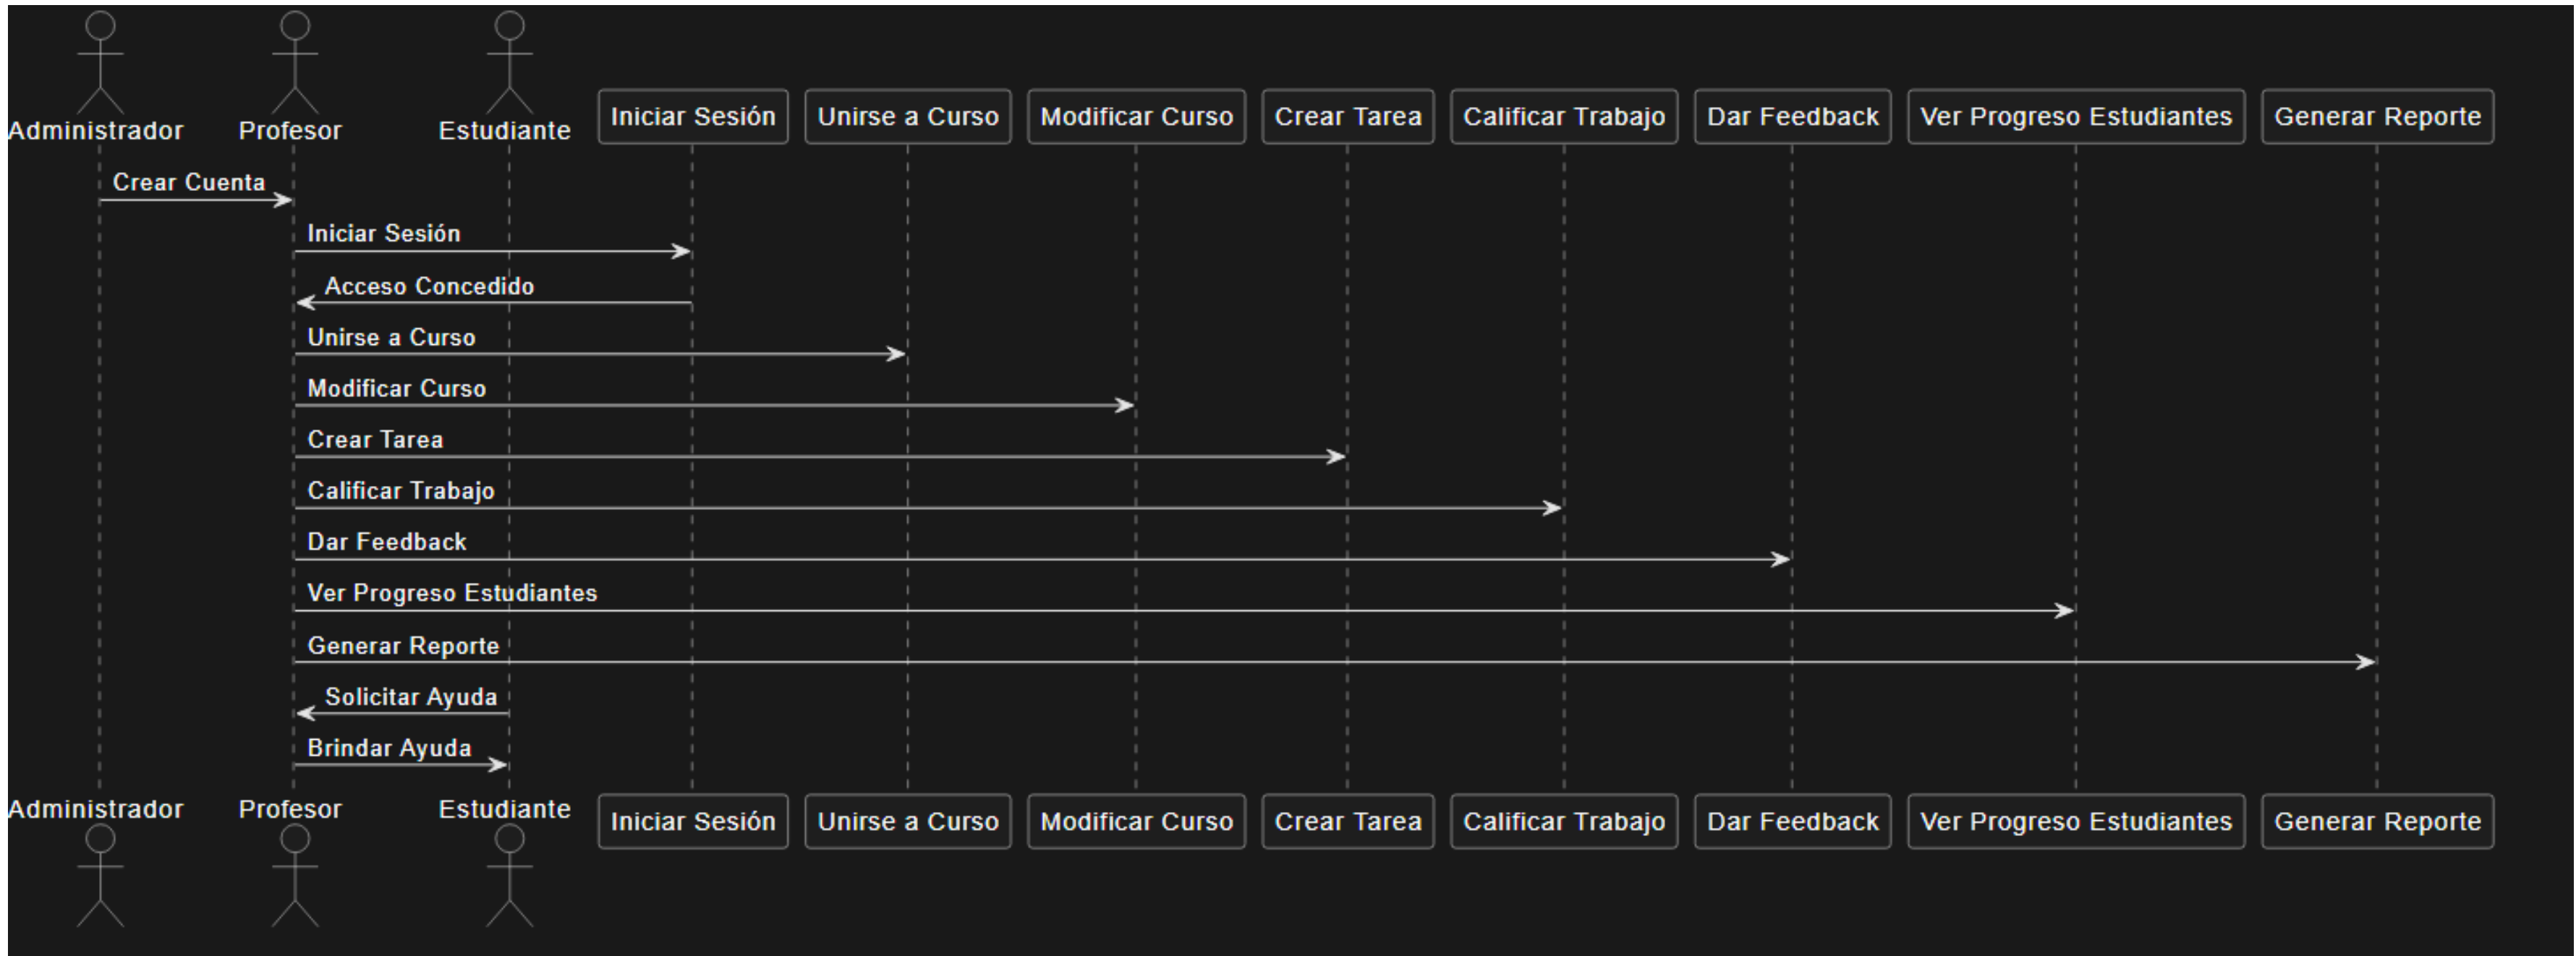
Administrador Profesor Estudiante Iniciar Sesión Unirse a Curso Modificar Curso Crear Tarea Calificar Trabajo Dar Feedback Ver Progreso Estudiantes Generar Reporte

Crear Cuenta
Iniciar Sesión
Acceso Concedido
Unirse a Curso
Modificar Curso
Crear Tarea
Calificar Trabajo
Dar Feedback
Ver Progreso Estudiantes
Generar Reporte
Solicitar Ayuda
Brindar Ayuda

Administrador Profesor Estudiante Iniciar Sesión Unirse a Curso Modificar Curso Crear Tarea Calificar Trabajo Dar Feedback Ver Progreso Estudiantes Generar Reporte